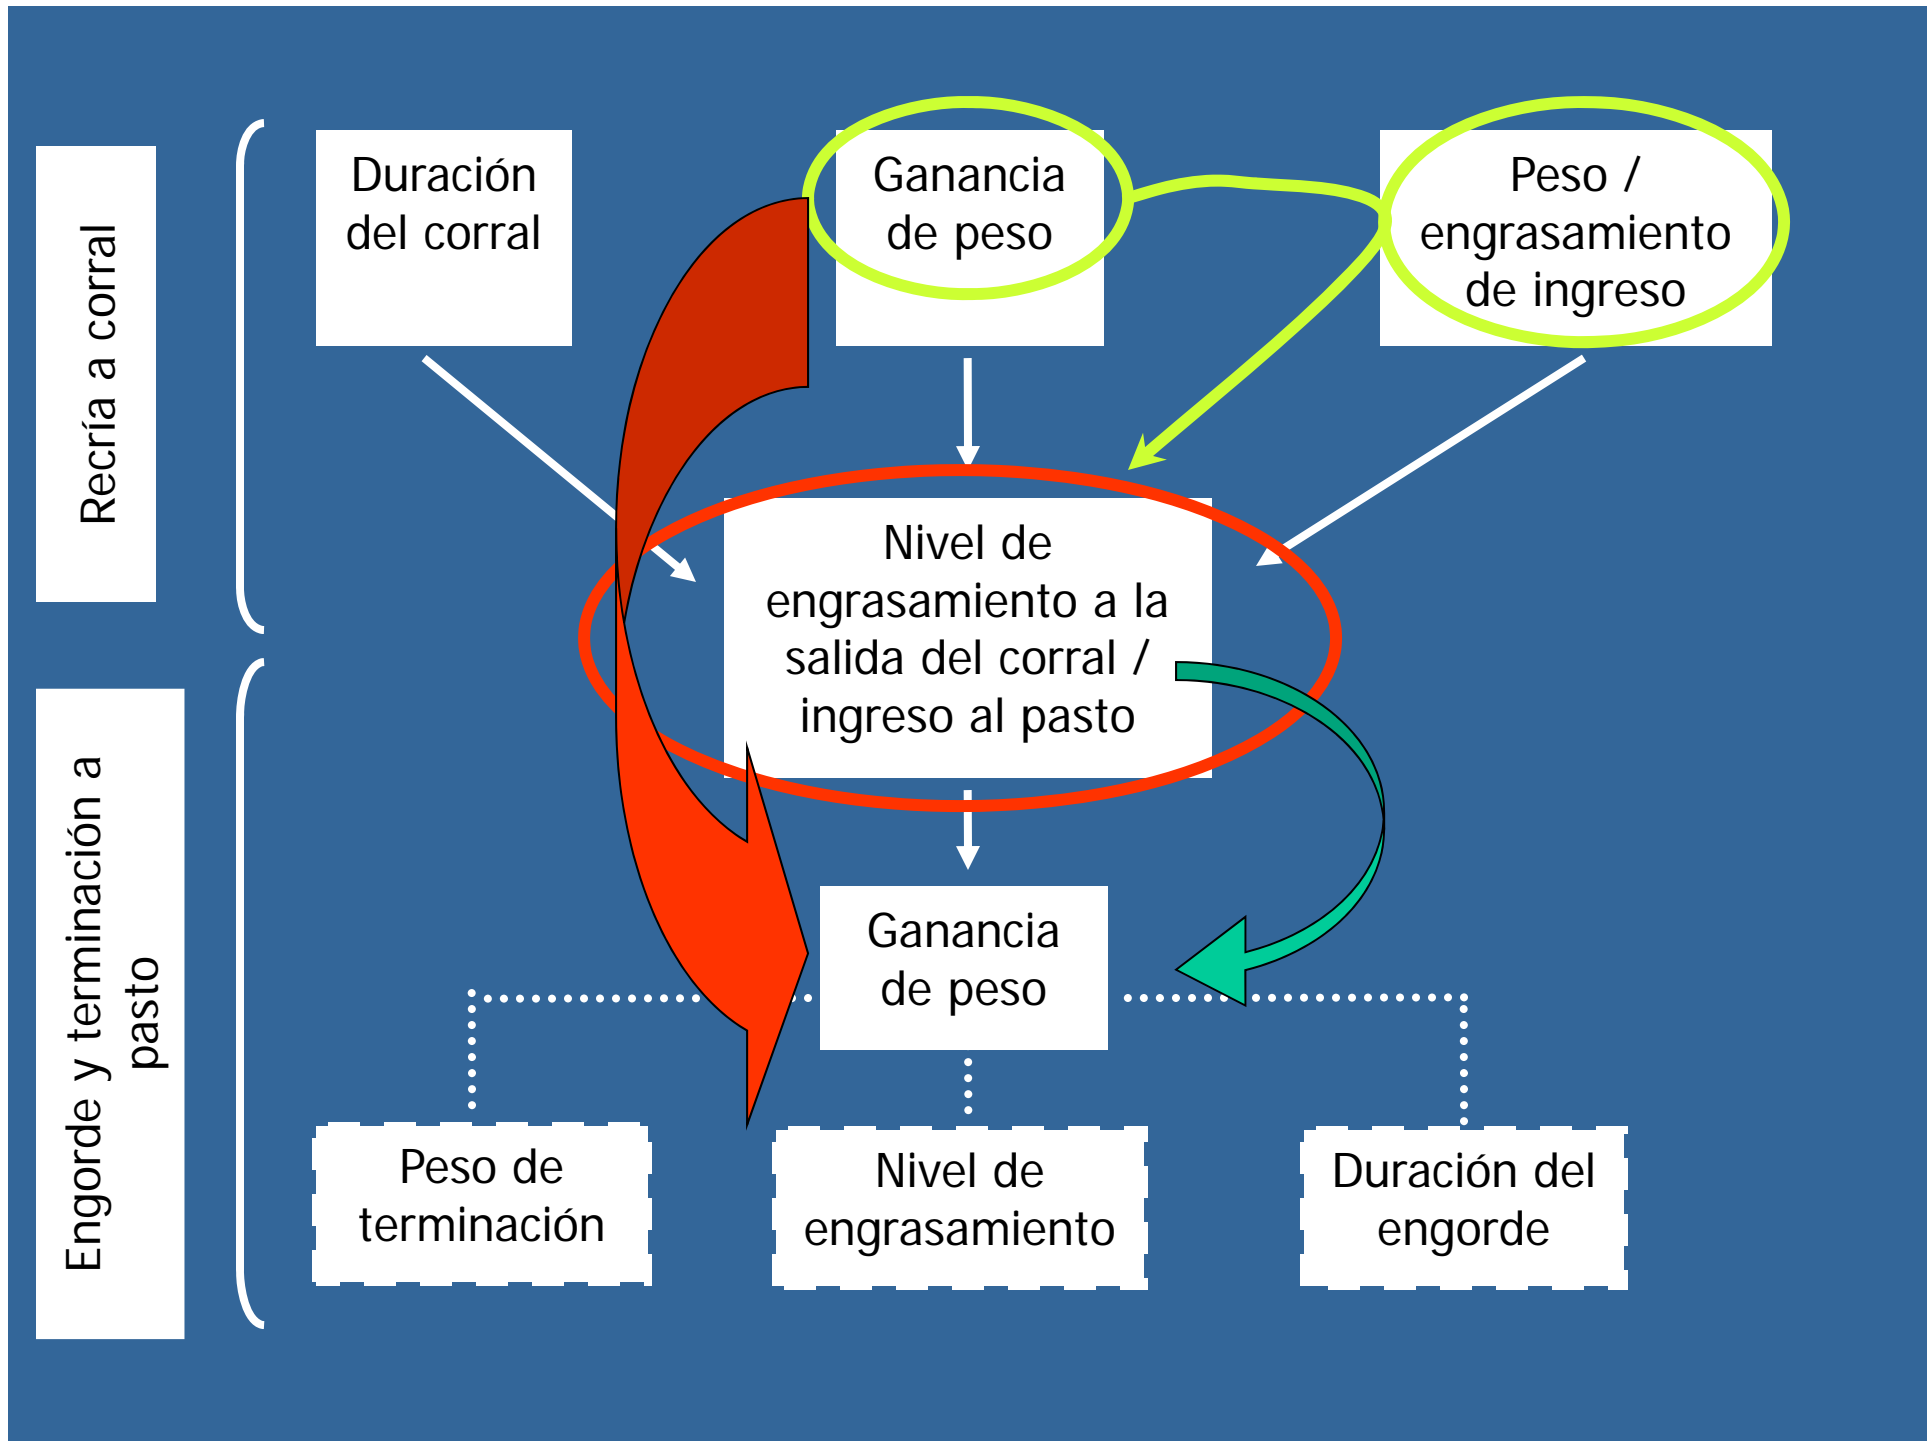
Recría a corral

Duración del corral

Ganancia de peso

Peso / engrasamiento de ingreso

Nivel de engrasamiento a la salida del corral / ingreso al pasto

Engorde y terminación a pasto

Ganancia de peso

Peso de terminación

Nivel de engrasamiento

Duración del engorde